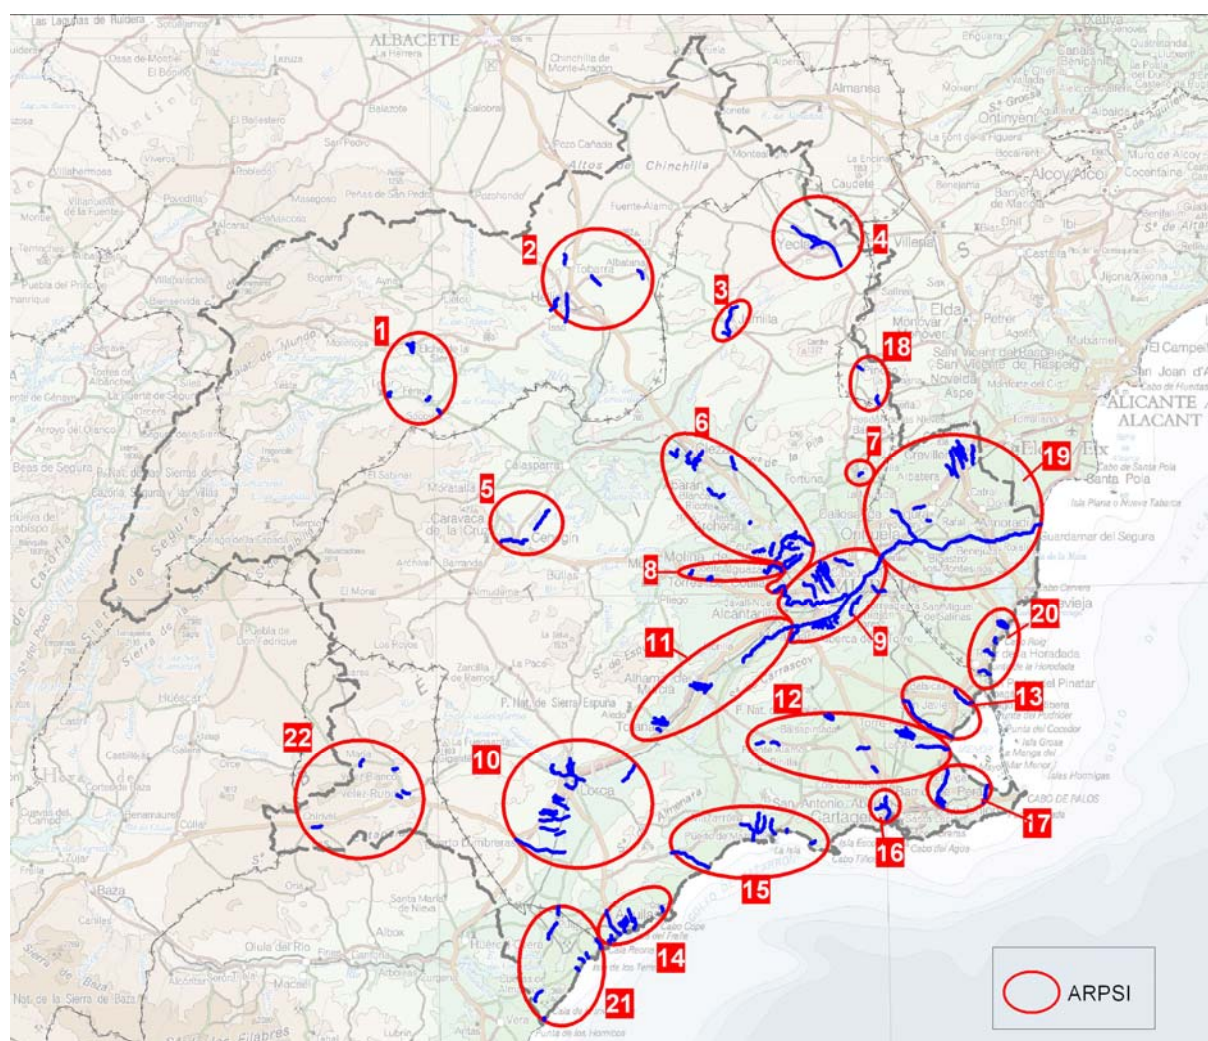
Las Lagunas de Ruidera
ALBACETE
La Herrera
Chinchilla de Monte-Aragón
Almansa
Xàtiva
Ontinyent
Alcoy/Alcoi
Altos de Chinchilla
Caudete
Villena
Yecla
Tobarra
Albatana
Hellín
Jumilla
Elda
Monòvar
Sant Vicent del Raspeig
Novelda
Aspe
El Campello
Sant Joan d'Alacant
ALICANTE
ALACANT
Elx
Santa Pola
Crevillent
Orihuela
Almoradí
Guardamar del Segura
Torrevieja
Calasparra
Moratalla
Caravaca de la Cruz
Cehegín
Bullas
Mula
Molina de Segura
Alcantarilla
Alhama de Murcia
Totana
Lorca
Águilas
Mazarrón
Puerto de Mazarrón
Cartagena
Cabo de Palos
Cabo Tiñoso
Pilar de la Horadada
San Pedro del Pinatar
Los Alcázares
Torre-Pacheco
San Javier
Mar Menor
Fuente-Álamo
Sierra de Segura
Sierra de Cazorla
Vélez-Rubio
Chirivel
Huércal-Overa
Vera
Baza
Sierra de Baza
Sierra de los Filabres
Puebla de Don Fadrique
Huéscar
Cuevas del Almanzora
Sierra Espuña
1
2
3
4
5
6
7
8
9
10
11
12
13
14
15
16
17
18
19
20
21
22
ARPSI